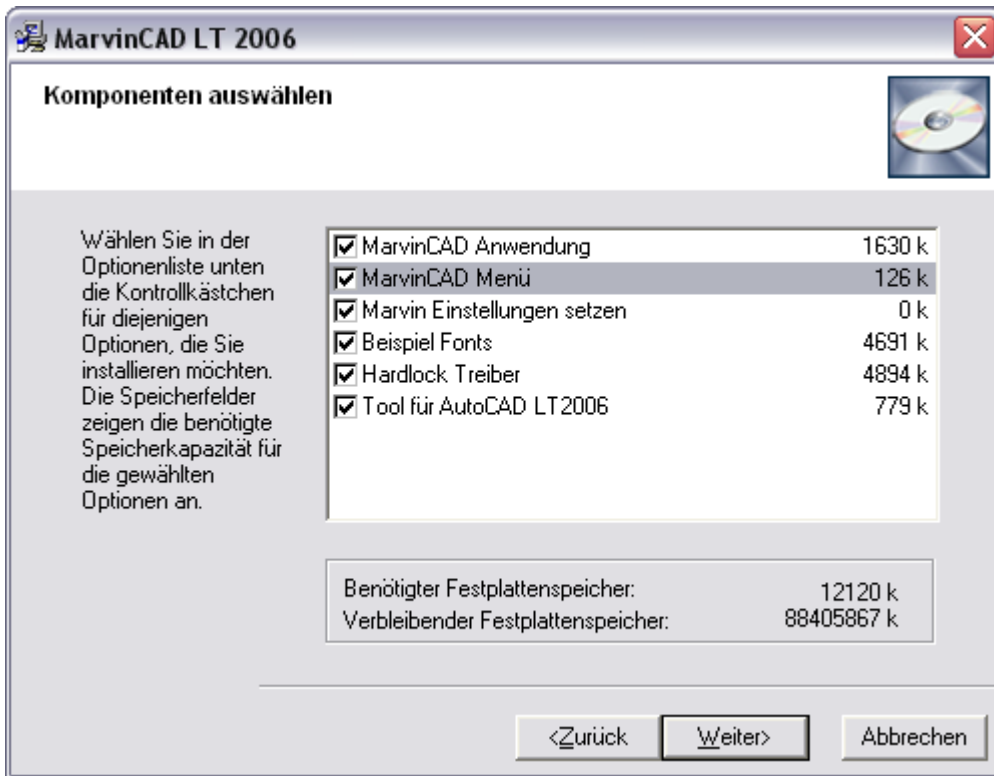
MarvinCAD LT 2006

Komponenten auswählen

Wählen Sie in der Optionenliste unten die Kontrollkästchen für diejenigen Optionen, die Sie installieren möchten. Die Speicherfelder zeigen die benötigte Speicherkapazität für die gewählten Optionen an.

| | |
|---|---|
| MarvinCAD Anwendung | 1630 k |
| MarvinCAD Menü | 126 k |
| Marvin Einstellungen setzen | 0 k |
| Beispiel Fonts | 4691 k |
| Hardlock Treiber | 4894 k |
| Tool für AutoCAD LT2006 | 779 k |

Benötigter Festplattenspeicher: 12120 k
Verbleibender Festplattenspeicher: 88405867 k

<Zurück
Weiter>
Abbrechen